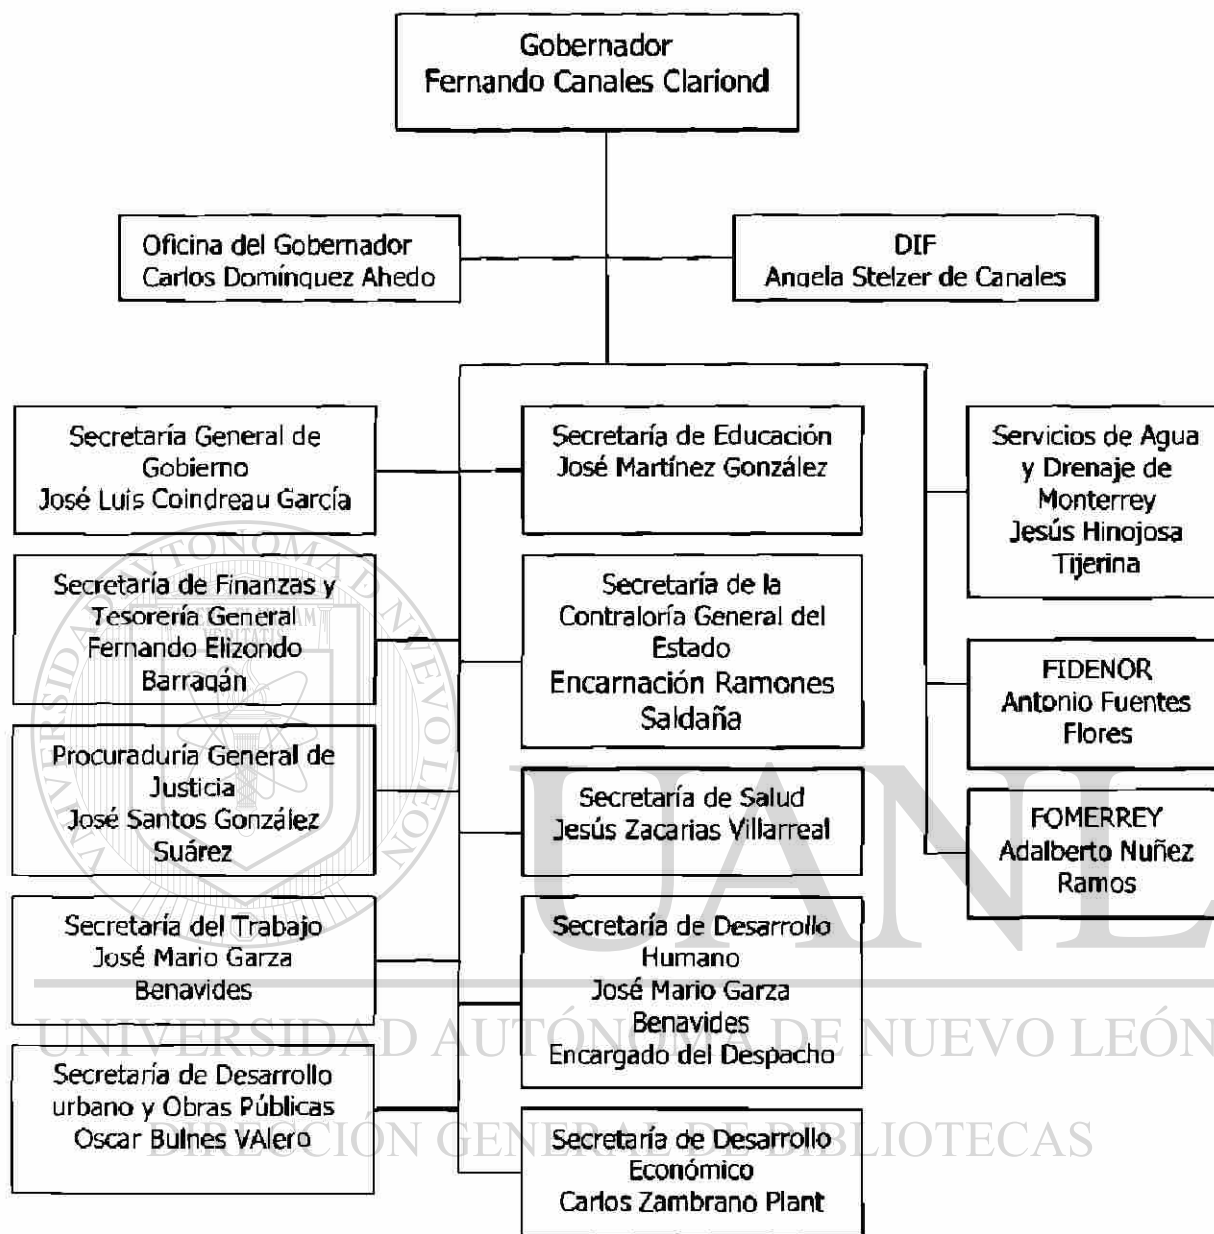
Gobernador
Fernando Canales Clariond

Oficina del Gobernador
Carlos Domínguez Ahedo

DIF
Angela Stelzer de Canales

Secretaría General de Gobierno
José Luis Coindreau García

Secretaría de Finanzas y Tesorería General
Fernando Elizondo Barragán

Procuraduría General de Justicia
José Santos González Suárez

Secretaría del Trabajo
José Mario Garza Benavides

Secretaría de Desarrollo urbano y Obras Públicas
Oscar Bulnes VAlero

Secretaría de Educación
José Martínez González

Secretaría de la Contraloría General del Estado
Encarnación Ramones Saldaña

Secretaría de Salud
Jesús Zacarias Villarreal

Secretaría de Desarrollo Humano
José Mario Garza Benavides
Encargado del Despacho

Secretaría de Desarrollo Económico
Carlos Zambrano Plant

Servicios de Agua y Drenaje de Monterrey
Jesús Hinojosa Tijerina

FIDENOR
Antonio Fuentes Flores

FOMERREY
Adalberto Nuñez Ramos

UANL
UNIVERSIDAD AUTÓNOMA DE NUEVO LEÓN
DIRECCIÓN GENERAL DE BIBLIOTECAS